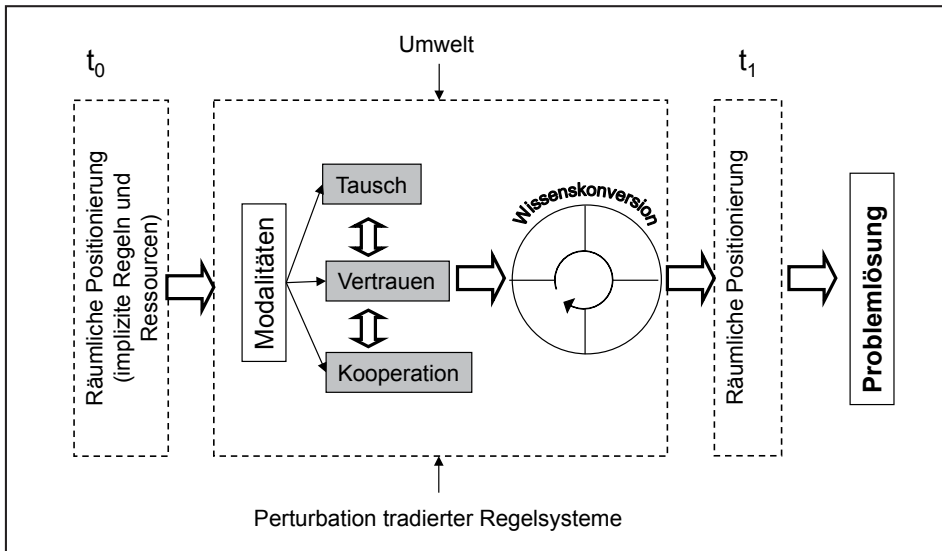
$t_0$

Umwelt

$t_1$

Räumliche Positionierung (implizite Regeln und Ressourcen)

Modalitäten

Tausch

Vertrauen

Kooperation

Wissenskonversion

Räumliche Positionierung

Problemlösung

Perturbation tradierter Regelsysteme